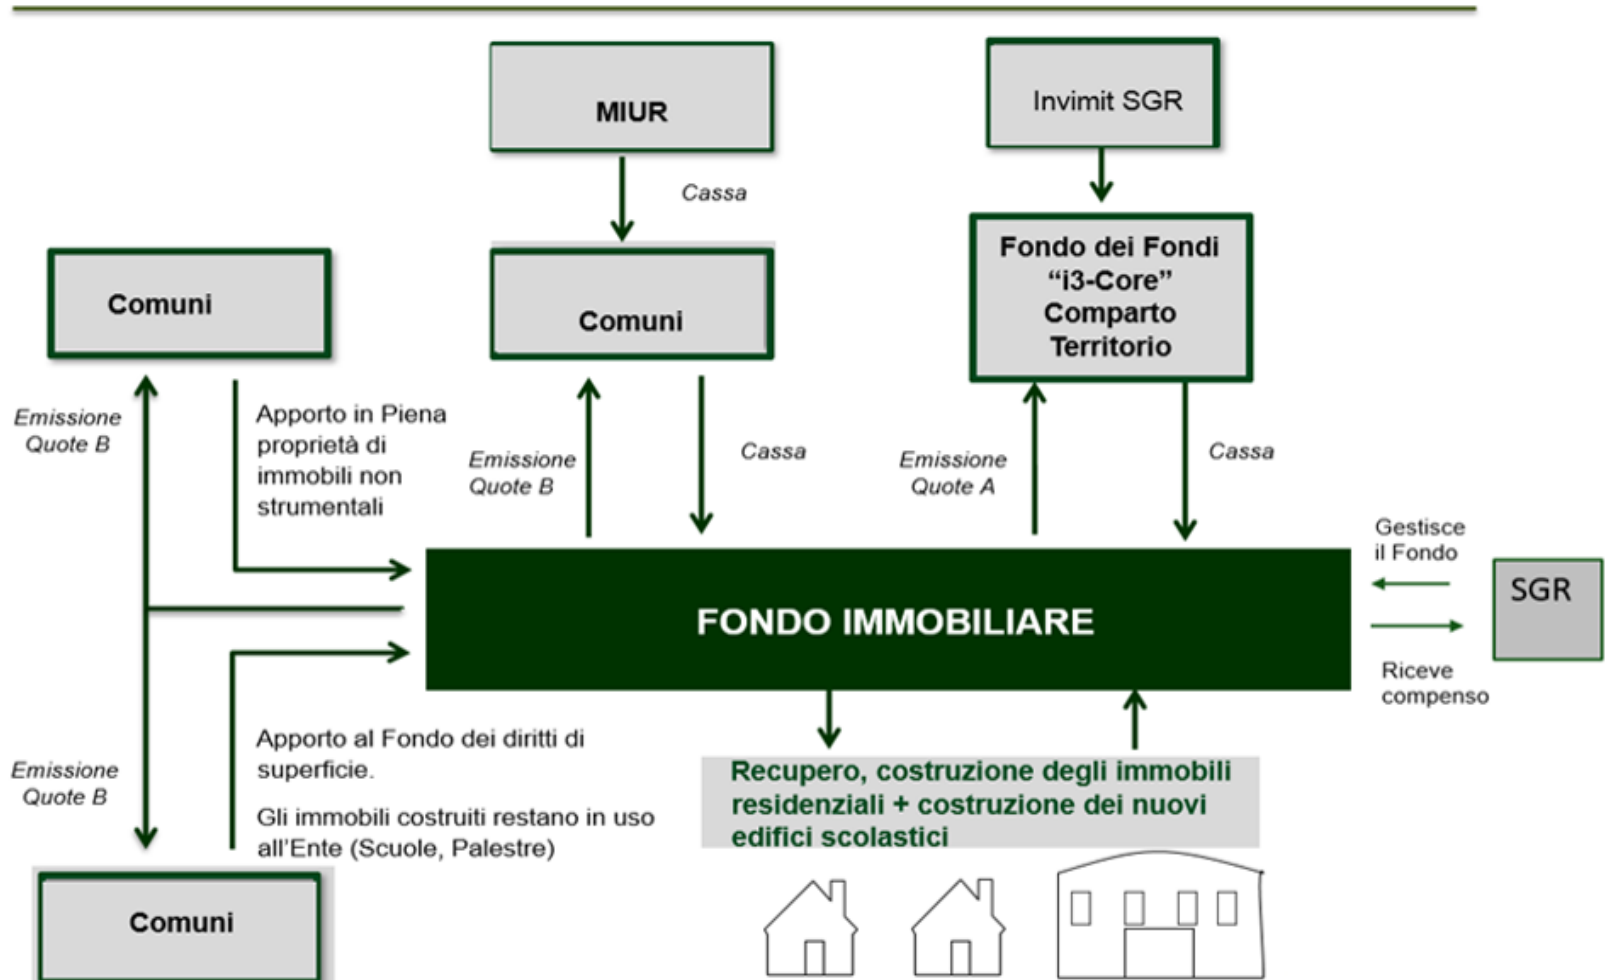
MIUR

Invimit SGR

Cassa

Comuni

Comuni

Fondo dei Fondi "i3-Core" Comparto Territorio

Emissione Quote B

Apporto in Piena proprietà di immobili non strumentali

Emissione Quote B

Cassa

Emissione Quote A

Cassa

Gestisce il Fondo

SGR

FONDO IMMOBILIARE

Riceve compenso

Emissione Quote B

Apporto al Fondo dei diritti di superficie.

Gli immobili costruiti restano in uso all'Ente (Scuole, Palestre)

Recupero, costruzione degli immobili residenziali + costruzione dei nuovi edifici scolastici

Comuni